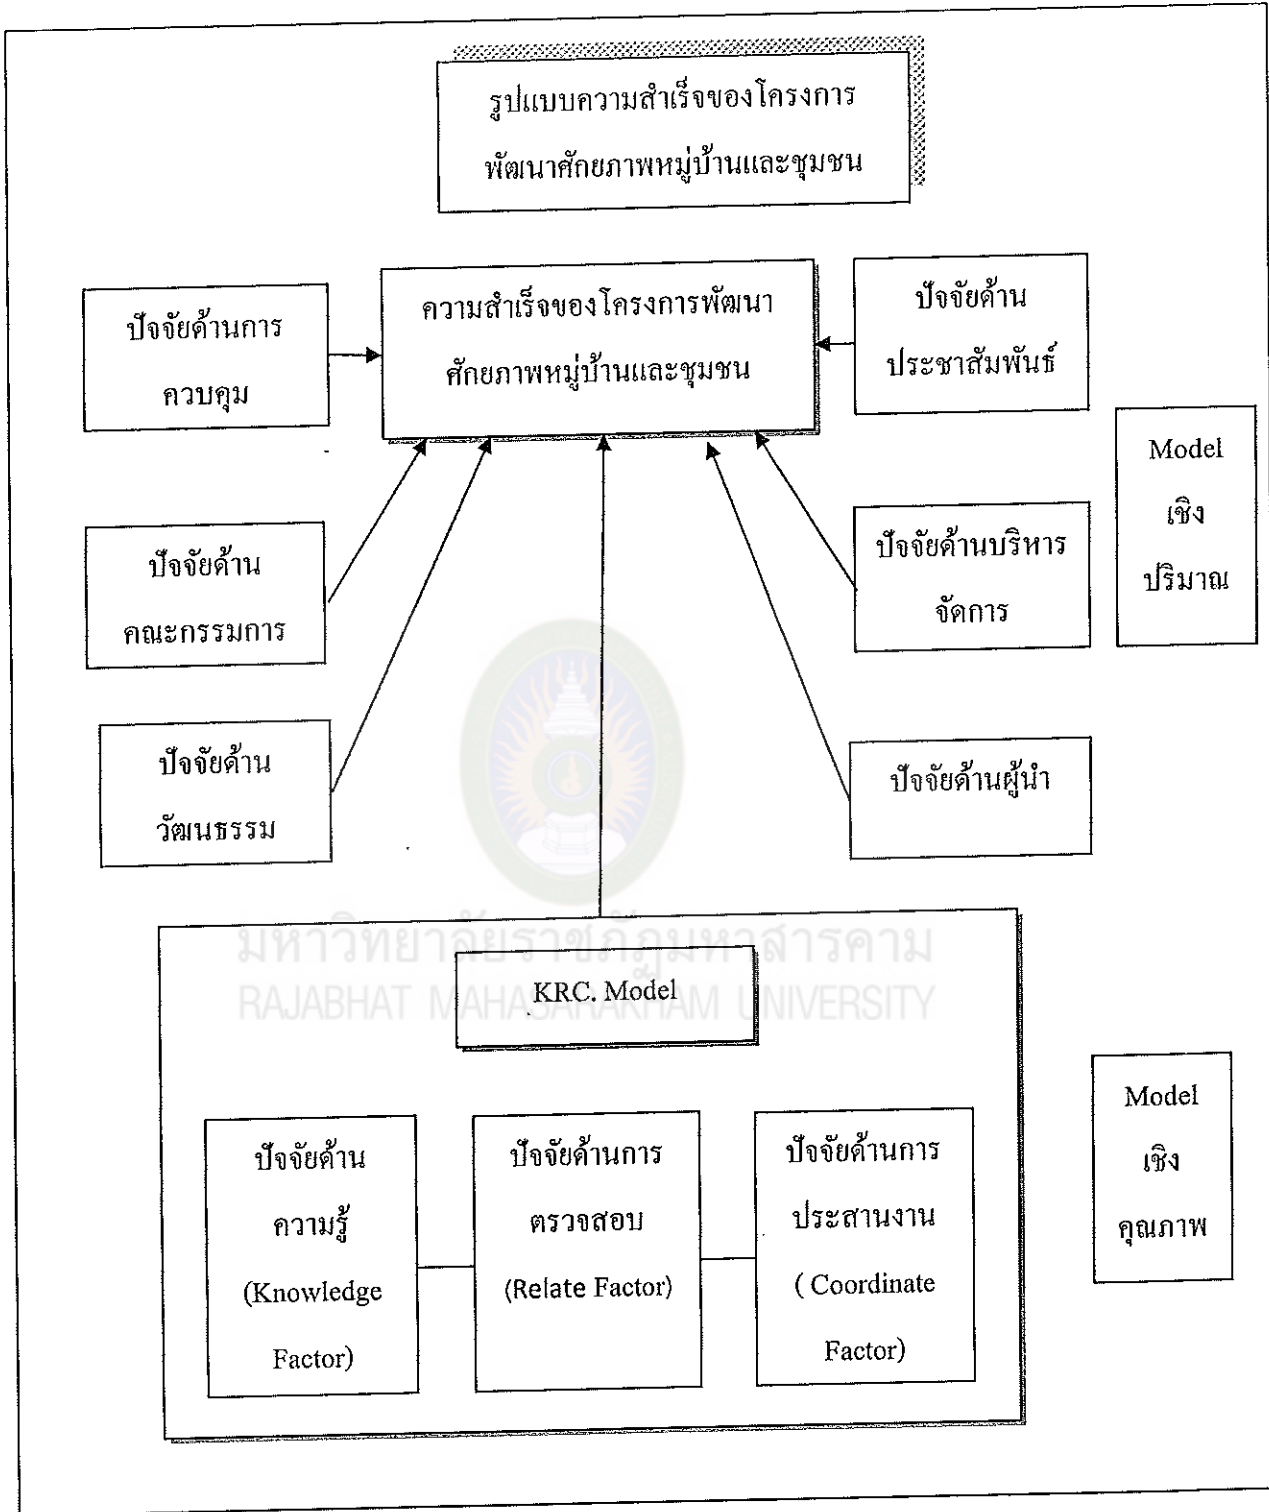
รูปแบบความสำเร็จของโครงการพัฒนาศักยภาพหมู่บ้านและชุมชน

ปัจจัยด้านการควบคุม

ความสำเร็จของโครงการพัฒนาศักยภาพหมู่บ้านและชุมชน

ปัจจัยด้านประชาสัมพันธ์

Model เชิงปริมาณ

ปัจจัยด้านคณะกรรมการ

ปัจจัยด้านบริหารจัดการ

ปัจจัยด้านวัฒนธรรม

ปัจจัยด้านผู้นำ

มหาวิทยาลัยราชภัฏมหาสารคาม
RAJABHAT MAHASARAKHAM UNIVERSITY

KRC. Model

Model เชิงคุณภาพ

ปัจจัยด้านความรู้ (Knowledge Factor)

ปัจจัยด้านการตรวจสอบ (Relate Factor)

ปัจจัยด้านการประสานงาน ( Coordinate Factor)